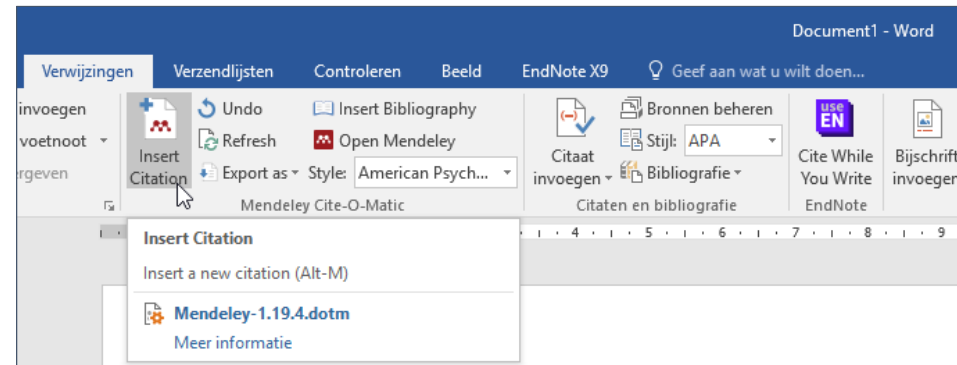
Document1 - Word

Verwijzingen Verzendlijsten Controleren Beeld EndNote X9 Geef aan wat u wilt doen...

invoegen
voetnoot
rgeven

Insert Citation
Undo
Refresh
Export as
Insert Bibliography
Open Mendeley
Style: American Psych...
Mendeley Cite-O-Matic

Citaat invoegen
Bronnen beheren
Stijl: APA
Bibliografie
Citaten en bibliografie

use EN
Cite While You Write
EndNote

Bijschrift invoegen

4 5 6 7 8 9

Insert Citation
Insert a new citation (Alt-M)
Mendeley-1.19.4.dotm
Meer informatie